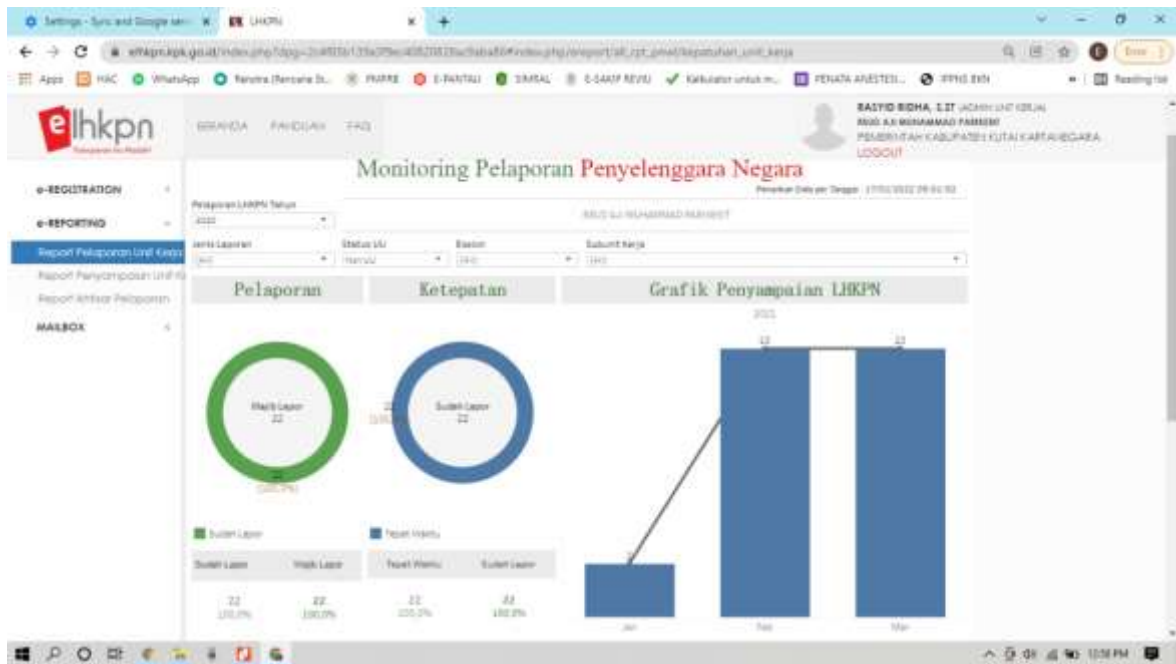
Settings - Sync and Google serv ×
LHKPN ×
elhkpn.kpk.go.id/index.php?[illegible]
Apps HAC WhatsApp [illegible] PMPRB E-PANTAU SIMRAL E-SAKIP REVIU Kalkulator untuk m... PENATA ANESTESI... PPNS EKN Reading list

elhkpn
BERANDA PANDUAN FAQ
RASYID RIDHA, S.ST (ADMIN UNIT KERJA)
RSUD A.M MUHAMMAD PARIKESIT
PEMERINTAH KABUPATEN KUTAI KARTANEGARA
LOGOUT

e-REGISTRATION
e-REPORTING
Report Pelaporan Unit Kerja
Report Penyampaian Unit Ke
Report Aktivasi Pelaporan
MAILBOX

Monitoring Pelaporan Penyelenggara Negara
Penarikan Data per Tanggal : 17/03/2022 09:02:52
Pelaporan LHKPN Tahun
2022
RSUD A.M MUHAMMAD PARIKESIT
Jenis Laporan
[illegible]
Status UU
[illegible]
Eselon
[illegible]
Subunit Kerja
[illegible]

Pelaporan
Ketepatan
Grafik Penyampaian LHKPN
2022

Wajib Lapor
22
22
(100.0%)
Sudah Lapor
22
22
(100.0%)

Sudah Lapor
Tepat Waktu

| Sudah Lapor | Wajib Lapor |
|---|---|
| 22 100.0% | 22 100.0% |

| Tepat Waktu | Sudah Lapor |
|---|---|
| 22 100.0% | 22 100.0% |

2
22
22
Jan
Feb
Mar